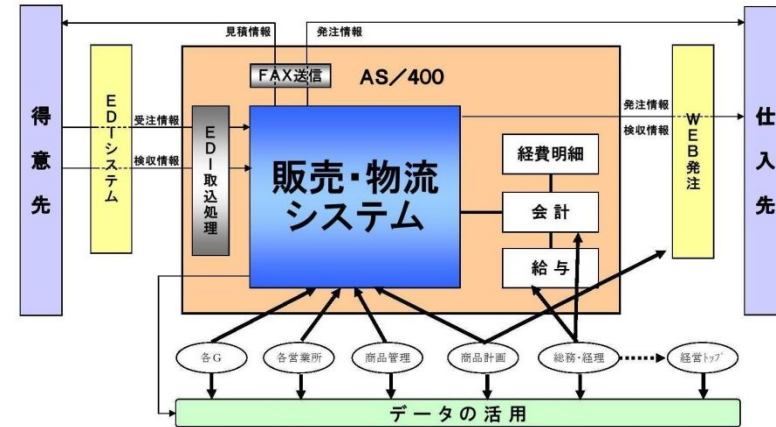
得意先

見積情報

発注情報

EDIシステム

受注情報

検収情報

FAX送信

AS/400

EDI取込処理

販売・物流システム

経費明細

会計

給与

発注情報

検収情報

WEB発注

仕入先

各G

各営業所

商品管理

商品計画

総務・経理

経営トップ

データの活用